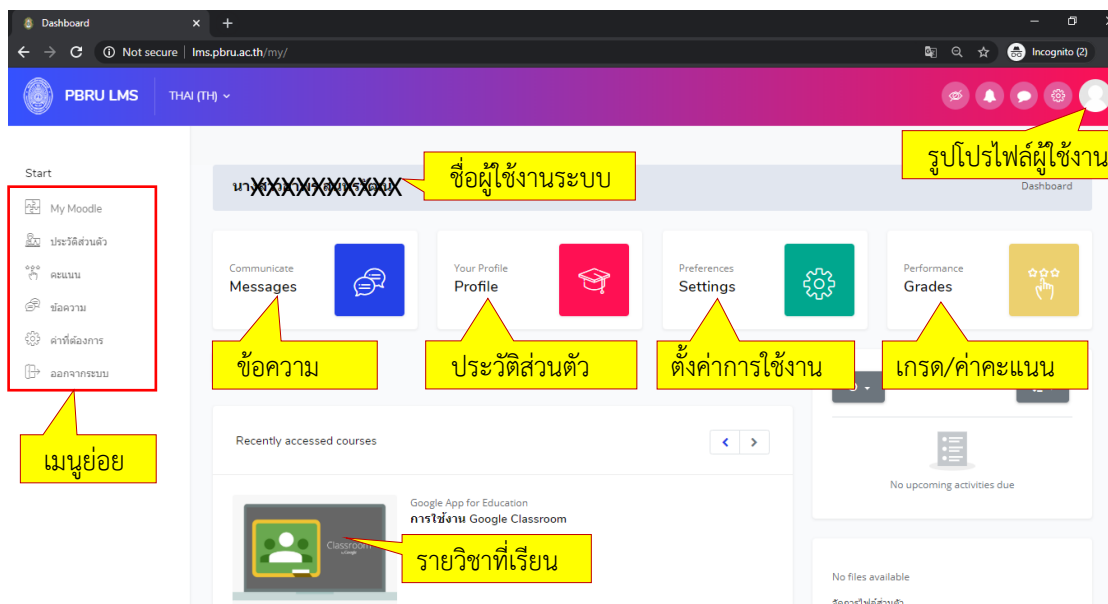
Dashboard × +

Not secure | lms.pbru.ac.th/my/

Incognito (2)

PBRU LMS THAI (TH)

รูปโปรไฟล์ผู้ใช้งาน

Start

My Moodle
ประวัติส่วนตัว
คะแนน
ข้อความ
ค่าที่ต้องการ
ออกจากระบบ

เมนูย่อย

XXXXXXXXXX

ชื่อผู้ใช้งานระบบ

Dashboard

Communicate
Messages

Your Profile
Profile

Preferences
Settings

Performance
Grades

ข้อความ

ประวัติส่วนตัว

ตั้งค่าการใช้งาน

เกรด/ค่าคะแนน

Recently accessed courses

Google App for Education
การใช้งาน Google Classroom

Classroom

รายวิชาที่เรียน

No upcoming activities due

No files available

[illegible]